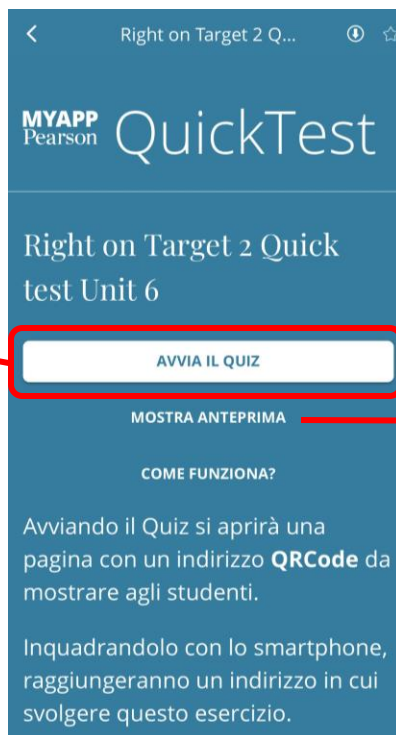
Right on Target 2 Q...

MYAPP Pearson QuickTest

Right on Target 2 Quick test Unit 6

AVVIA IL QUIZ

MOSTRA ANTEPRIMA

COME FUNZIONA?

Avviando il Quiz si aprirà una pagina con un indirizzo **QRCode** da mostrare agli studenti.

Inquadrandolo con lo smartphone, raggiungeranno un indirizzo in cui svolgere questo esercizio.